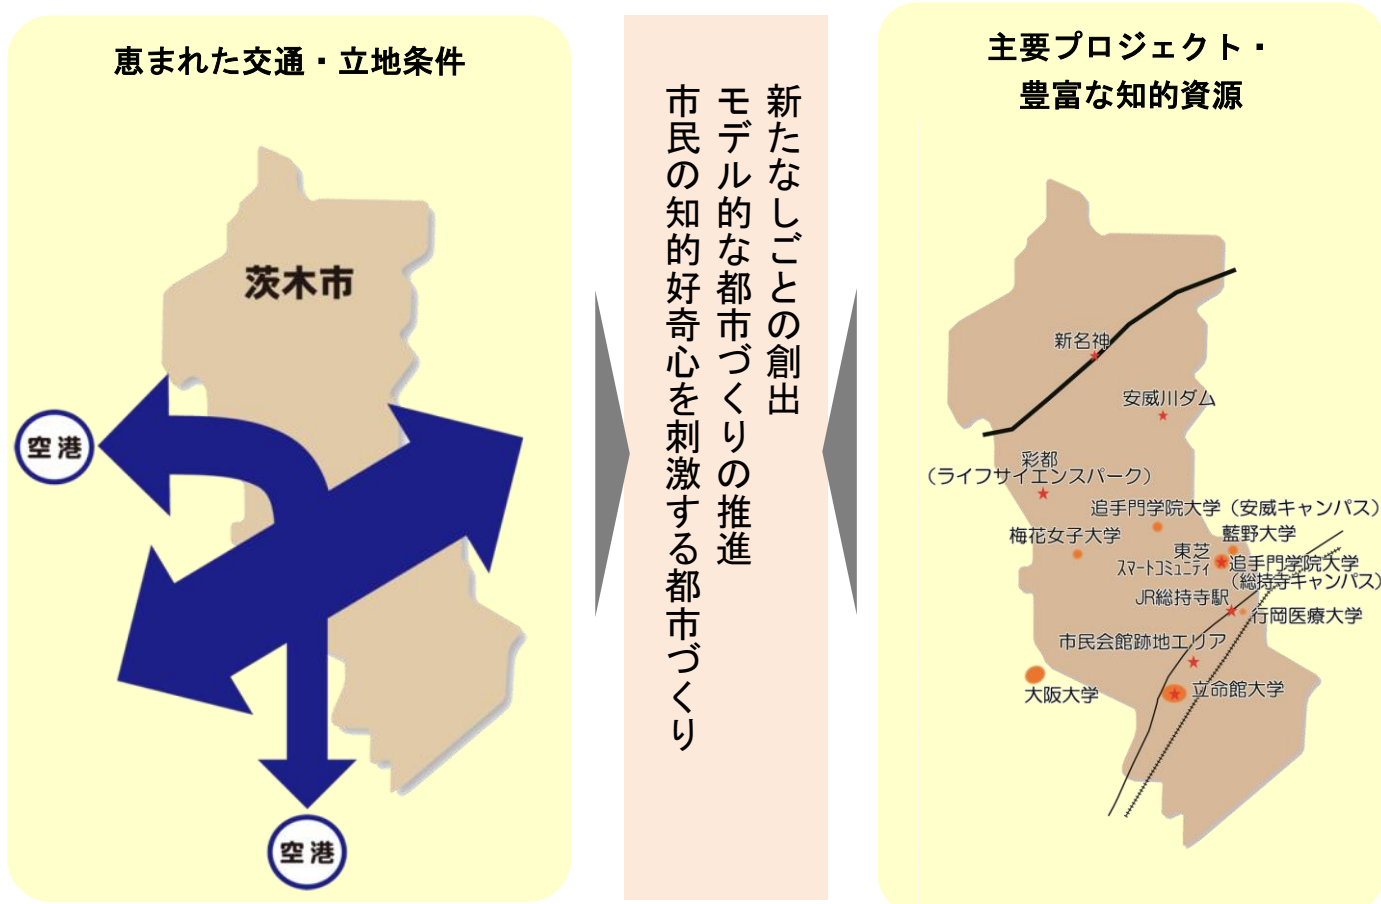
恵まれた交通・立地条件

茨木市

空港

空港

新たなしごとの創出
モデル的な都市づくりの推進
市民の知的好奇心を刺激する都市づくり

主要プロジェクト・
豊富な知的資源

新名神
安威川ダム
彩都
（ライフサイエンスパーク）
追手門学院大学（安威キャンパス）
藍野大学
梅花女子大学
東芝
スマートコミュニティ
追手門学院大学
（総持寺キャンパス）
JR総持寺駅
行岡医療大学
市民会館跡地エリア
大阪大学
立命館大学